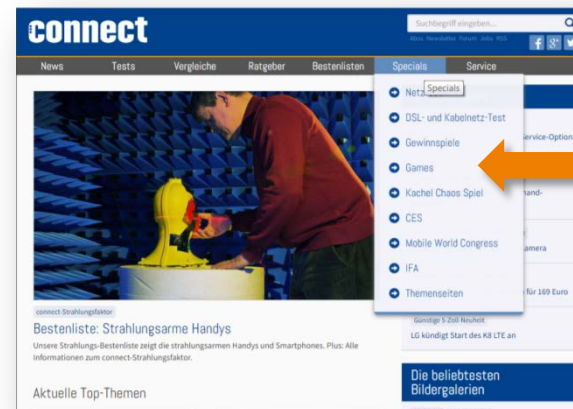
connect

Suchbegriff eingeben...

Abos Newsletter Forum Jobs RSS

News Tests Vergleiche Ratgeber Bestenlisten Specials Service

Netz Specials

DSL- und Kabelnetz-Test

Gewinnspiele

Games

Kachel Chaos Spiel

CES

Mobile World Congress

IFA

Themenseiten

Service-Option

Hand-

amera

für 169 Euro

connect-Strahlungsfaktor

Bestenliste: Strahlungsarme Handys

Unsere Strahlungs-Bestenliste zeigt die strahlungsarmen Handys und Smartphones. Plus: Alle Informationen zum connect-Strahlungsfaktor.

Günstige 5-Zoll-Neuheit

LG kündigt Start des K8 LTE an

Aktuelle Top-Themen

Die beliebtesten Bildergalerien